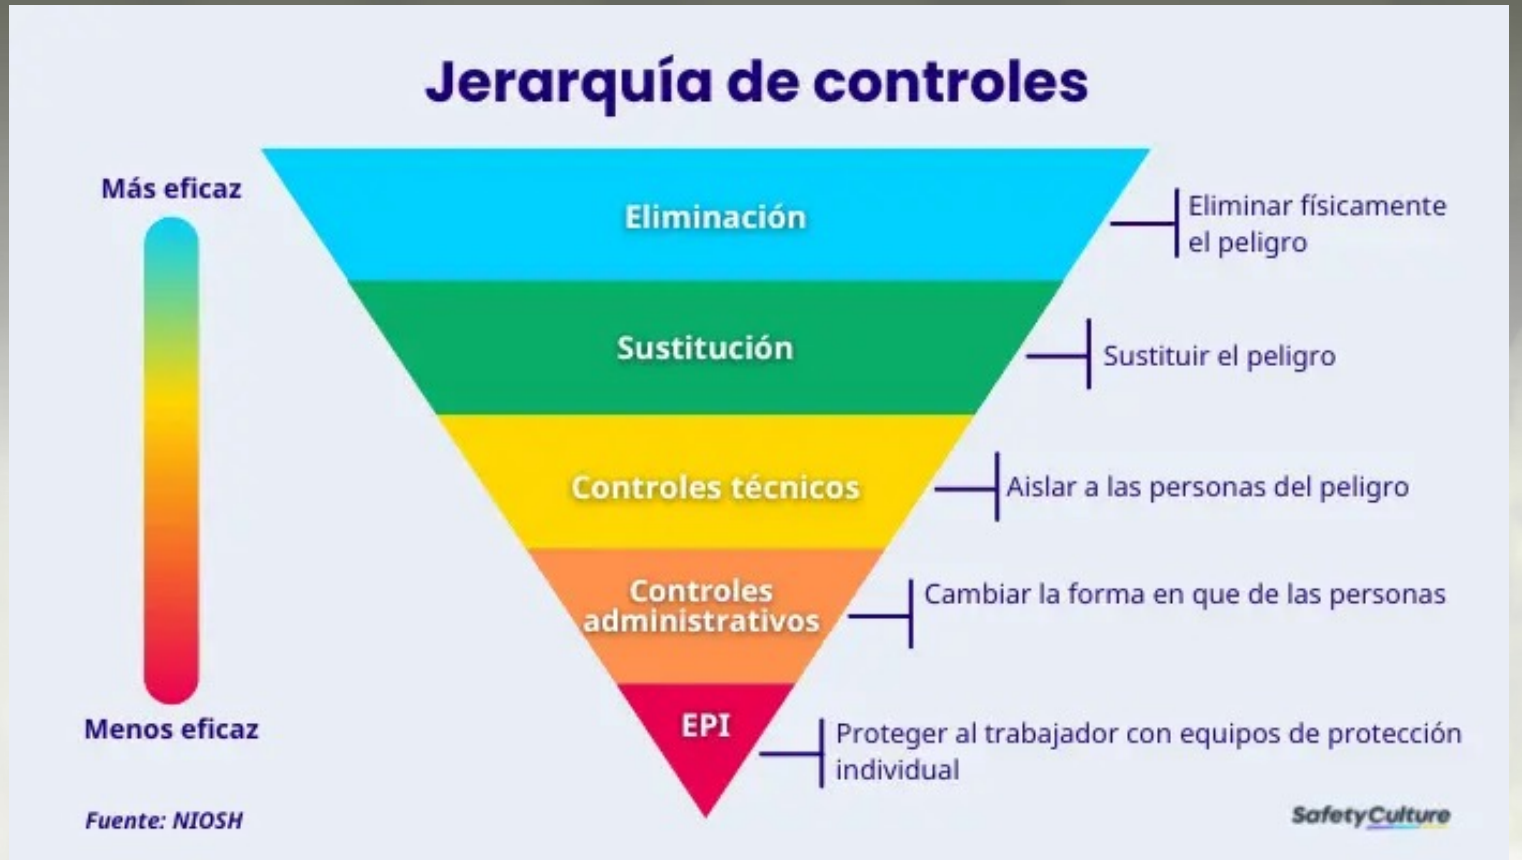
Jerarquía de controles

Más eficaz

Menos eficaz

Eliminación

Eliminar físicamente el peligro

Sustitución

Sustituir el peligro

Controles técnicos

Aislar a las personas del peligro

Controles administrativos

Cambiar la forma en que de las personas

EPI

Proteger al trabajador con equipos de protección individual

Fuente: NIOSH

SafetyCulture